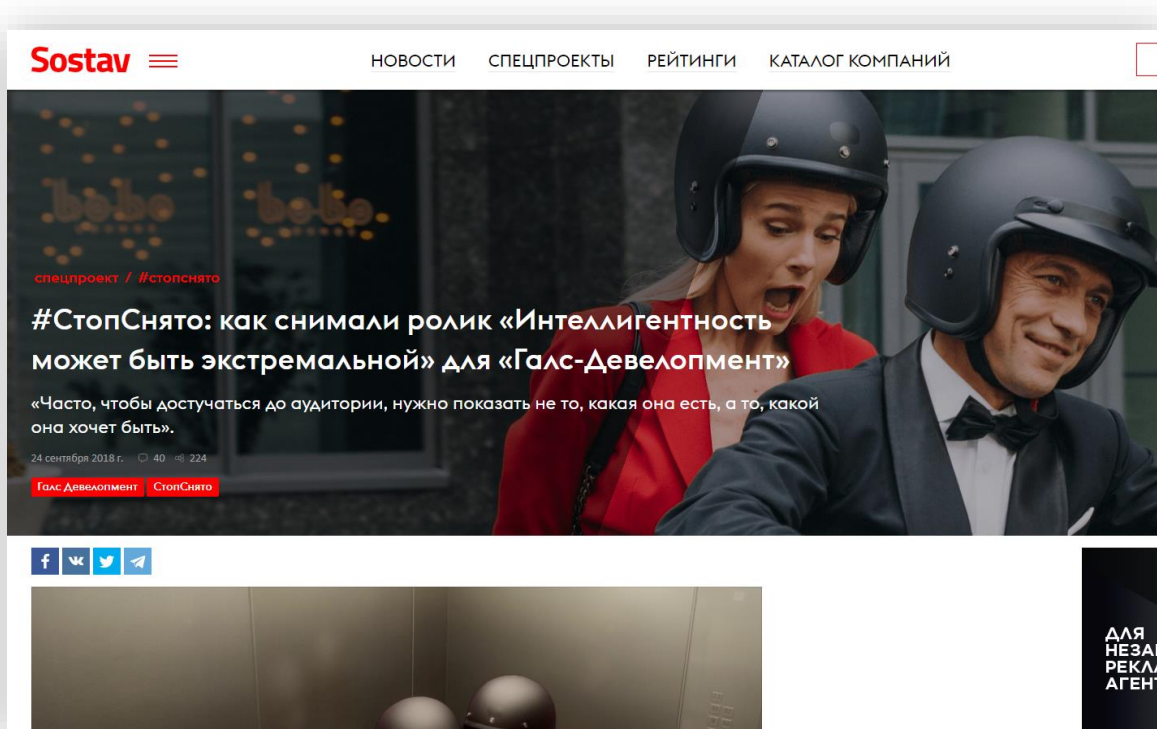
Sostav

НОВОСТИ СПЕЦПРОЕКТЫ РЕЙТИНГИ КАТАЛОГ КОМПАНИЙ

bebo bebo

спецпроект / #стопснято

#СтопСнято: как снимали ролик «Интеллигентность может быть экстремальной» для «Галс-Девелопмент»

«Часто, чтобы достучаться до аудитории, нужно показать не то, какая она есть, а то, какой она хочет быть».

24 сентября 2018 г. 40 224

Галс Девелопмент СтопСнято

f vk

ДЛЯ
НЕЗА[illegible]
РЕКЛА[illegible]
АГЕНТ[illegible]